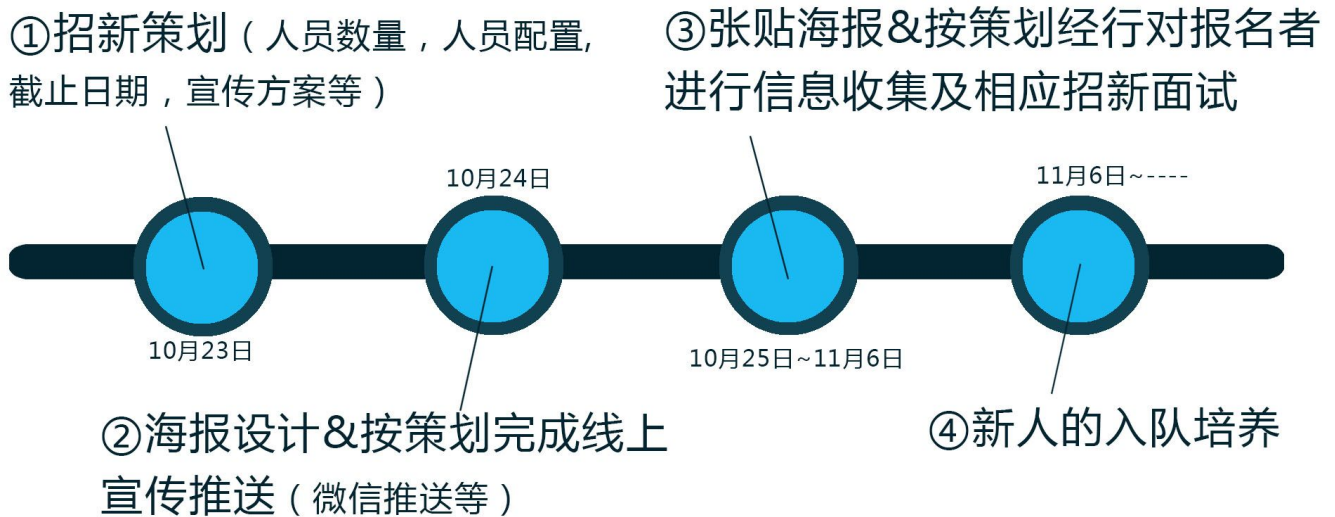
①招新策划（人员数量，人员配置，截止日期，宣传方案等）

③张贴海报&按策划经行对报名者进行信息收集及相应招新面试

10月24日

11月6日~----

10月23日

10月25日~11月6日

②海报设计&按策划完成线上宣传推送（微信推送等）

④新人的入队培养